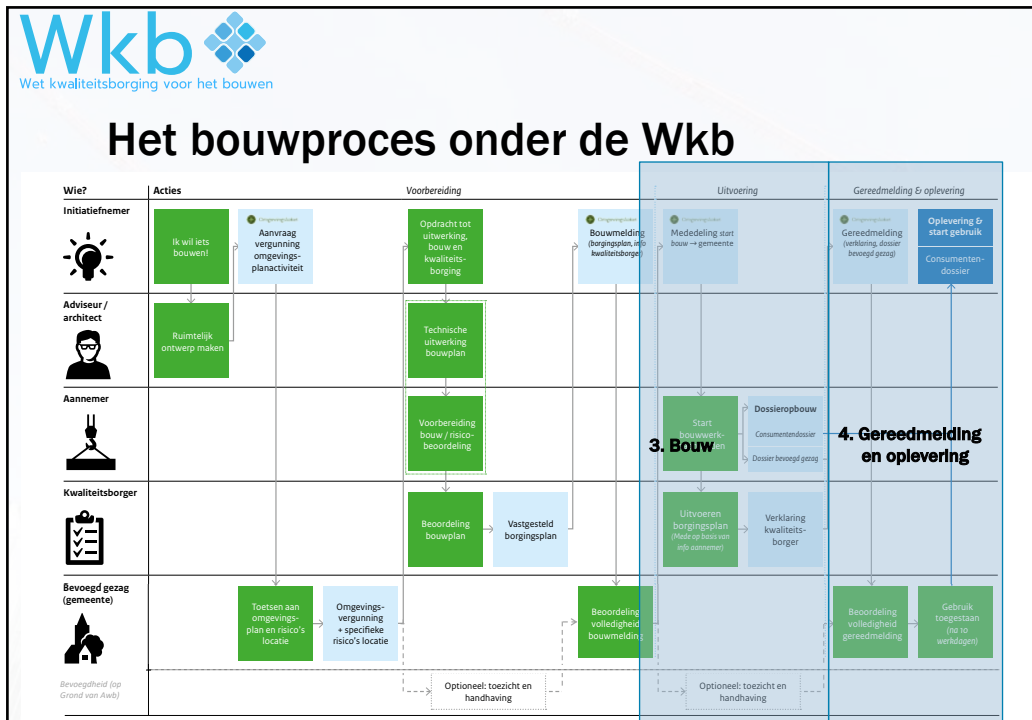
Wkb
Wet kwaliteitsborging voor het bouwen

Het bouwproces onder de Wkb

| Wie? | Acties | Voorbereiding | Uitvoering | Gereedmelding & oplevering |
|---|---|---|---|---|
| Initiatiefnemer | Ik wil iets bouwen! / Omgevingsloket Aanvraag vergunning omgevingsplanactiviteit | Opdracht tot uitwerking, bouw en kwaliteitsborging / Omgevingsloket Bouwmelding (borgingsplan, info kwaliteitsborger) | Omgevingsloket Mededeling start bouw → gemeente | Omgevingsloket Gereedmelding (verklaring, dossier bevoegd gezag) / Oplevering & start gebruik / Consumentendossier |
| Adviseur / architect | Ruimtelijk ontwerp maken | Technische uitwerking bouwplan | | |
| Aannemer | | Voorbereiding bouw / risicobeoordeling | Start bouwwerkzaamheden / Dossieropbouw: Consumentendossier, Dossier bevoegd gezag | |
| Kwaliteitsborger | | Beoordeling bouwplan / Vastgesteld borgingsplan | Uitvoeren borgingsplan (Mede op basis van info aannemer) / Verklaring kwaliteitsborger | |
| Bevoegd gezag (gemeente) | Toetsen aan omgevingsplan en risico's locatie / Omgevingsvergunning + specifieke risico's locatie | Beoordeling volledigheid bouwmelding | | Beoordeling volledigheid gereedmelding / Gebruik toegestaan (na 10 werkdagen) |
| Bevoegdheid (op Grond van Awb) | | Optioneel: toezicht en handhaving | Optioneel: toezicht en handhaving | |

3. Bouw
4. Gereedmelding en oplevering